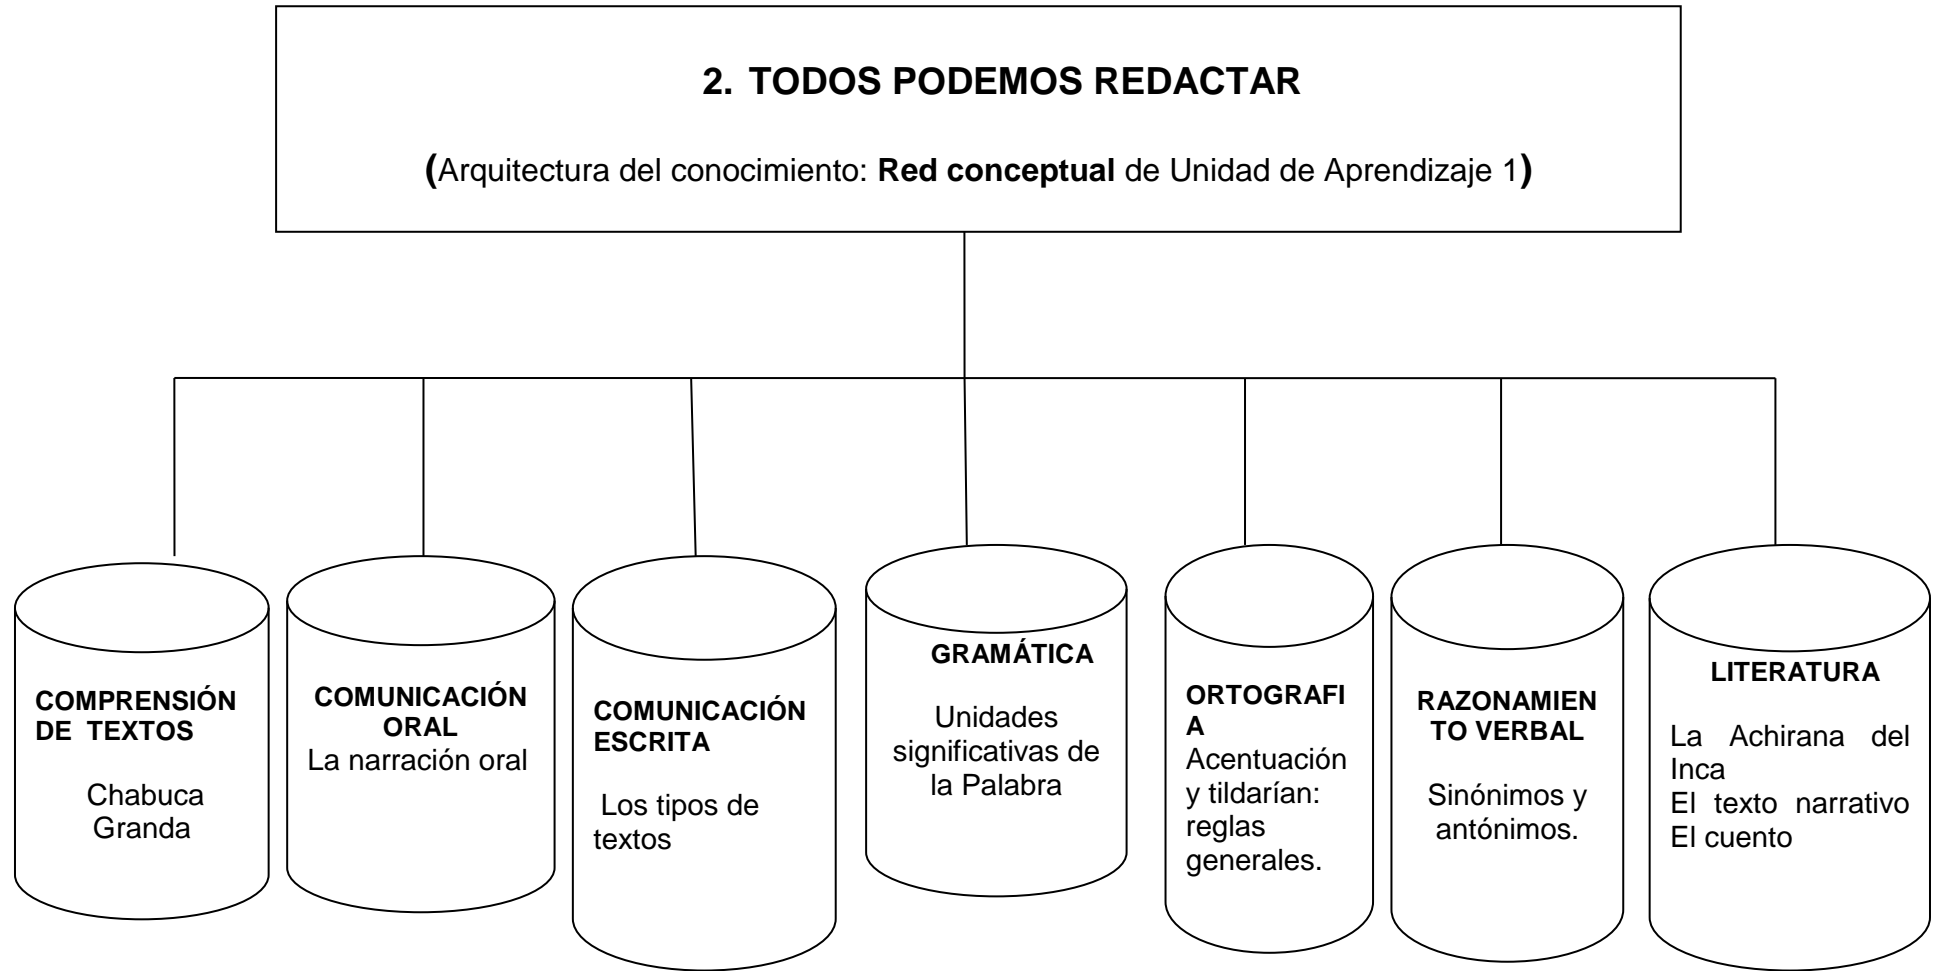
2. TODOS PODEMOS REDACTAR

(Arquitectura del conocimiento: **Red conceptual** de Unidad de Aprendizaje 1)

COMPRENSIÓN DE TEXTOS
Chabuca Granda

COMUNICACIÓN ORAL
La narración oral

COMUNICACIÓN ESCRITA
Los tipos de textos

GRAMÁTICA
Unidades significativas de la Palabra

ORTOGRAFIA
Acentuación y tildarían: reglas generales.

RAZONAMIENTO VERBAL
Sinónimos y antónimos.

LITERATURA
La Achirana del Inca
El texto narrativo
El cuento